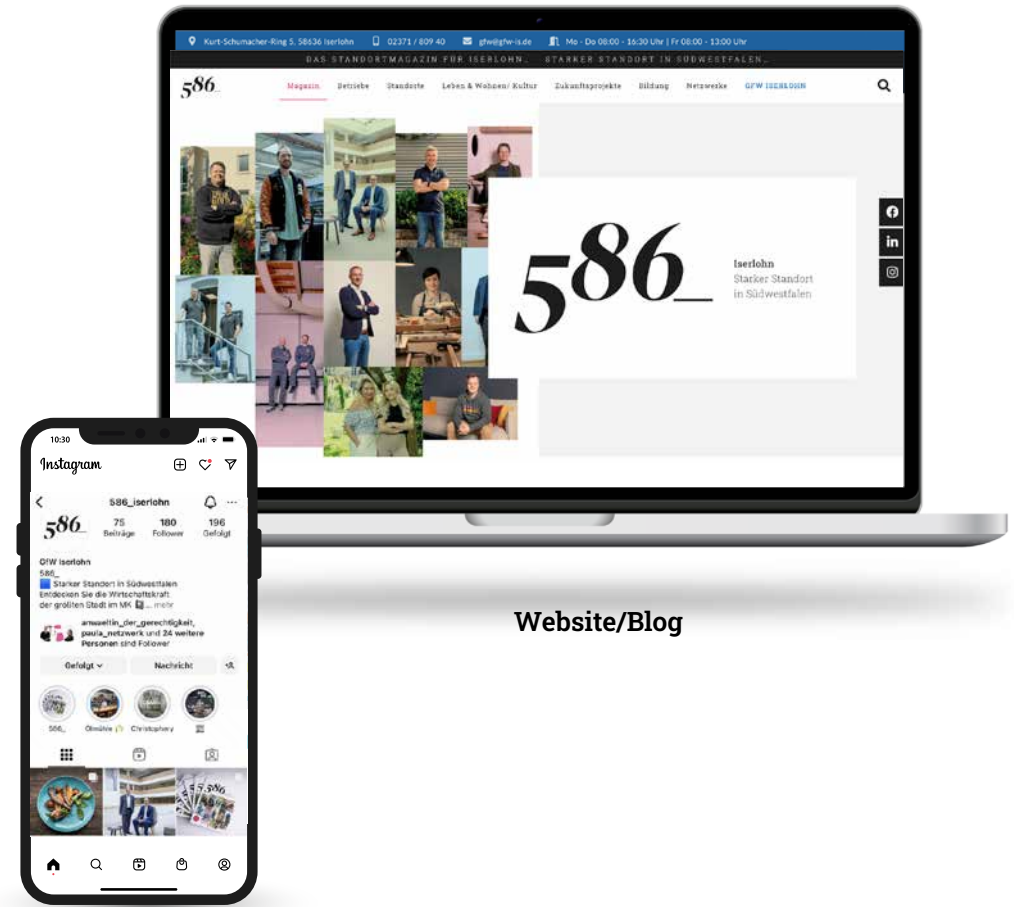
Kurt-Schumacher-Ring 5, 58636 Iserlohn 02371 / 809 40 gfw@gfw-is.de Mo - Do 08:00 - 16:30 Uhr | Fr 08:00 - 13:00 Uhr

DAS STANDORTMAGAZIN FÜR ISERLOHN. STARKER STANDORT IN SÜDWESTFALEN.

586_

Magazin Betriebe Standorte Leben & Wohnen/ Kultur Zukunftsprojekte Bildung Netzwerke GFW ISERLOHN

586_

Iserlohn
Starker Standort
in Südwestfalen

10:30

Instagram

586_iserlohn

586_

75 Beiträge
180 Follower
196 Gefolgt

GfW Iserlohn
586_
Starker Standort in Südwestfalen
Entdecken Sie die Wirtschaftskraft der größten Stadt im MK ... mehr

anwaeltin_der_gerechtigkeit, paula_netzwerk und 24 weitere Personen sind Follower

Gefolgt
Nachricht

586_
Ölmühle
Christophery

Website/Blog